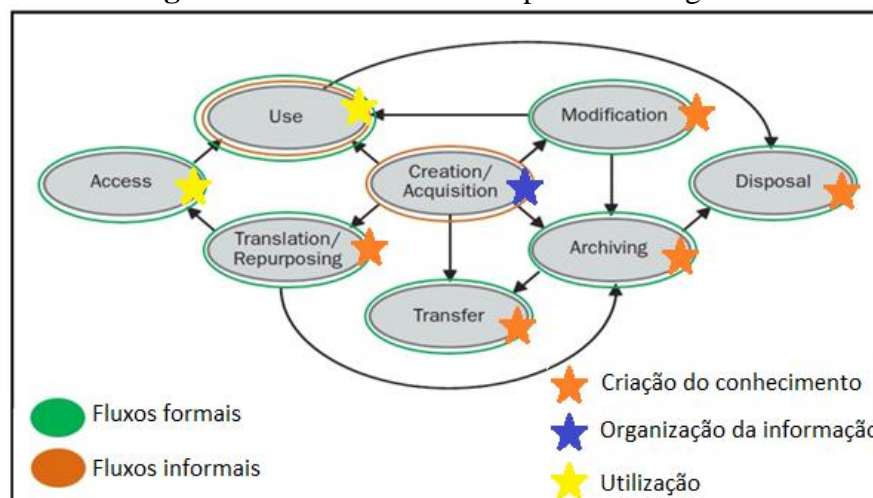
Use

Modification

Access

Creation/ Acquisition

Disposal

Translation/ Repurposing

Archiving

Transfer

Fluxos formais

Fluxos informais

Criação do conhecimento

Organização da informação

Utilização